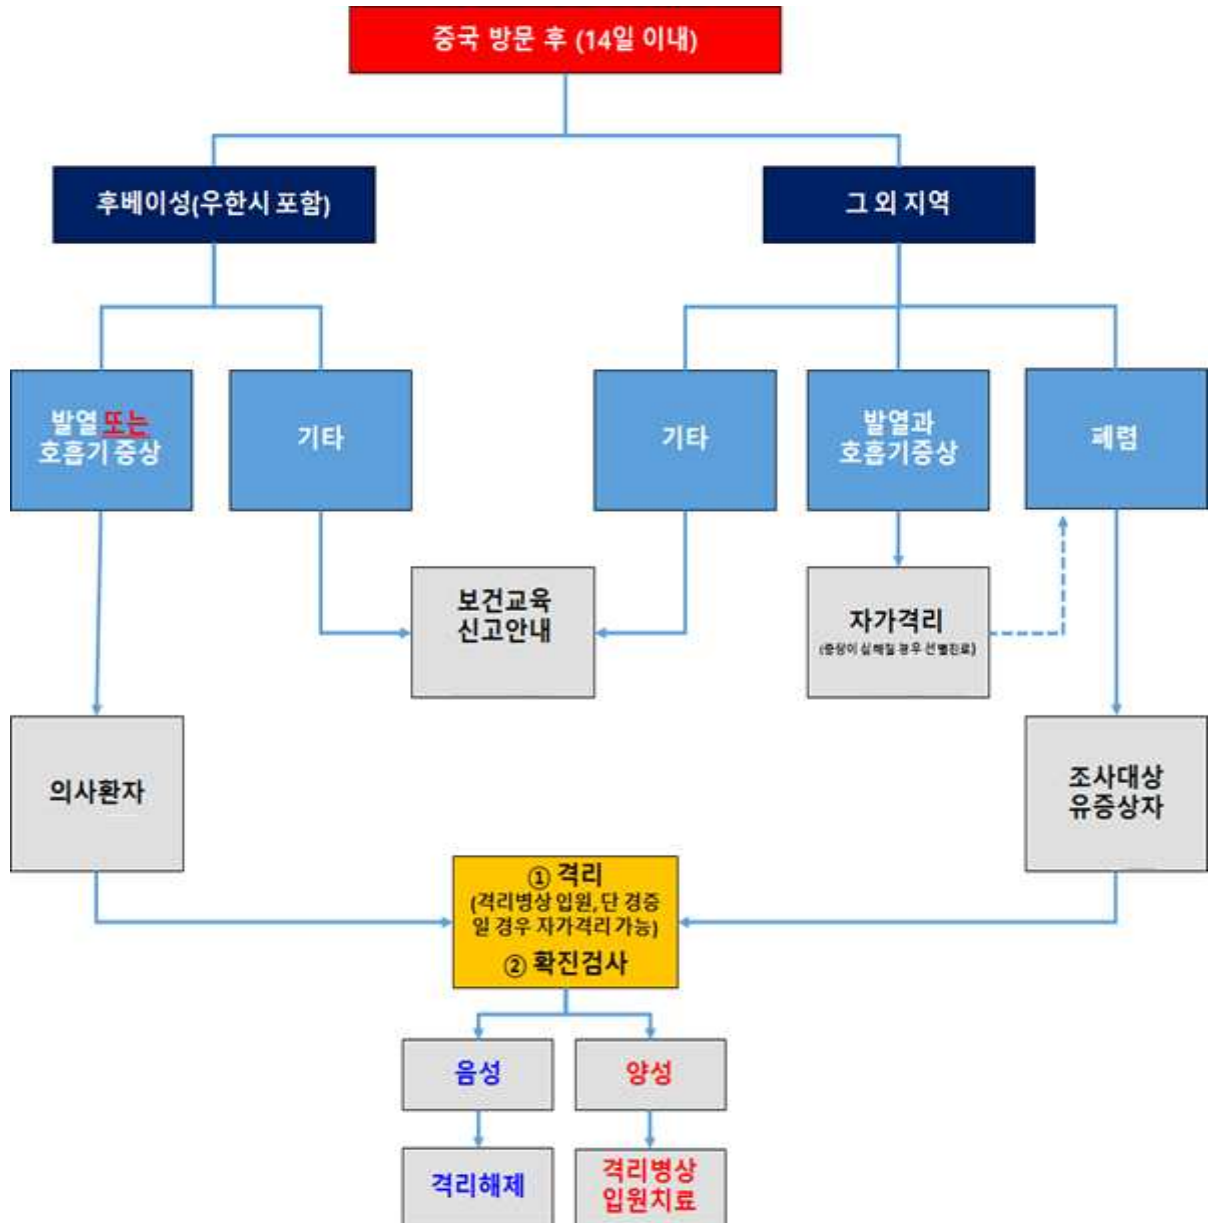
중국 방문 후 (14일 이내)

후베이성(우한시 포함)

그 외 지역

발열 또는 호흡기 증상

기타

기타

발열과 호흡기증상

폐렴

보건교육 신고안내

자가격리
(증상이 심해질 경우 선별진료)

의사환자

조사대상 유증상자

① 격리
(격리병상 입원, 단 경증일 경우 자가격리 가능)
② 확진검사

음성

양성

격리해제

격리병상 입원치료